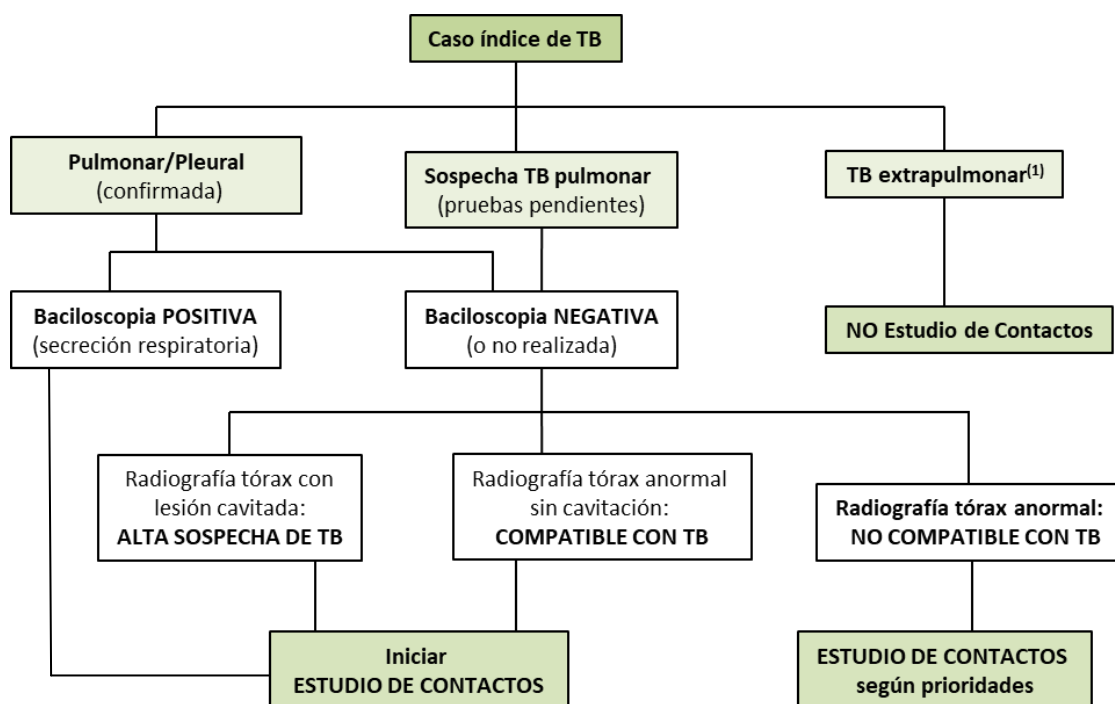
Caso índice de TB

Pulmonar/Pleural
(confirmada)

Sospecha TB pulmonar
(pruebas pendientes)

TB extrapulmonar$^{(1)}$

Baciloscopia POSITIVA
(secreción respiratoria)

Baciloscopia NEGATIVA
(o no realizada)

NO Estudio de Contactos

Radiografía tórax con lesión cavitada:
ALTA SOSPECHA DE TB

Radiografía tórax anormal sin cavitación:
COMPATIBLE CON TB

Radiografía tórax anormal:
NO COMPATIBLE CON TB

Iniciar
ESTUDIO DE CONTACTOS

ESTUDIO DE CONTACTOS
según prioridades